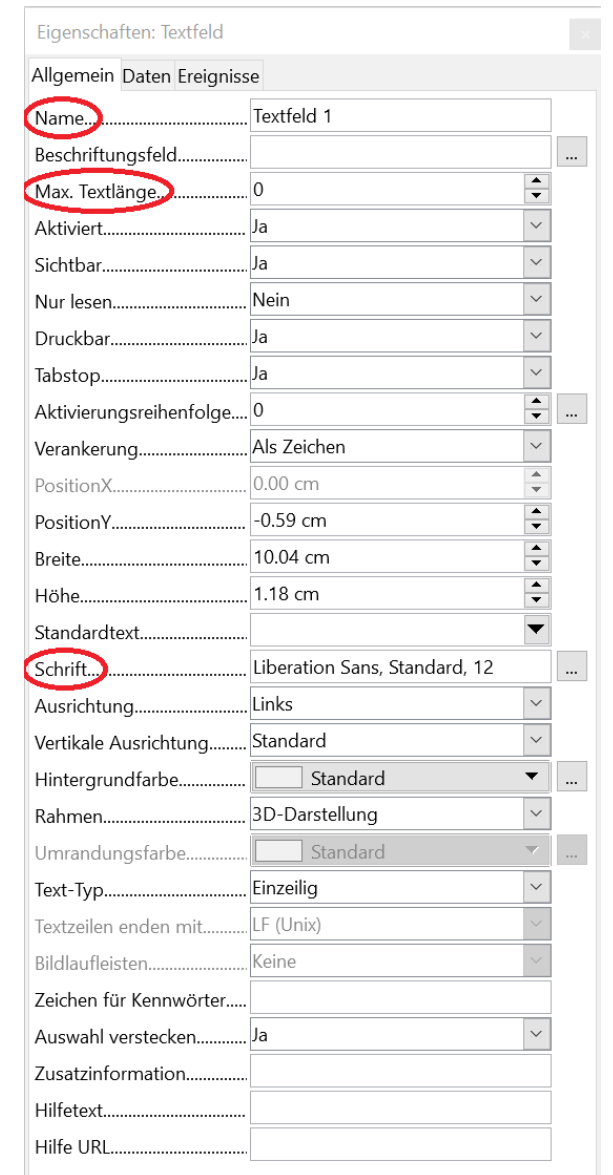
Eigenschaften: Textfeld

Allgemein Daten Ereignisse

| | |
|---|---|
| Name... | Textfeld 1 |
| Beschriftungsfeld... | |
| Max. Textlänge... | 0 |
| Aktiviert... | Ja |
| Sichtbar... | Ja |
| Nur lesen... | Nein |
| Druckbar... | Ja |
| Tabstop... | Ja |
| Aktivierungsreihenfolge... | 0 |
| Verankerung... | Als Zeichen |
| PositionX... | 0.00 cm |
| PositionY... | -0.59 cm |
| Breite... | 10.04 cm |
| Höhe... | 1.18 cm |
| Standardtext... | |
| Schrift... | Liberation Sans, Standard, 12 |
| Ausrichtung... | Links |
| Vertikale Ausrichtung... | Standard |
| Hintergrundfarbe... | Standard |
| Rahmen... | 3D-Darstellung |
| Umrandungsfarbe... | Standard |
| Text-Typ... | Einzeilig |
| Textzeilen enden mit... | LF (Unix) |
| Bildlaufleisten... | Keine |
| Zeichen für Kennwörter... | |
| Auswahl verstecken... | Ja |
| Zusatzinformation... | |
| Hilfetext... | |
| Hilfe URL... | |